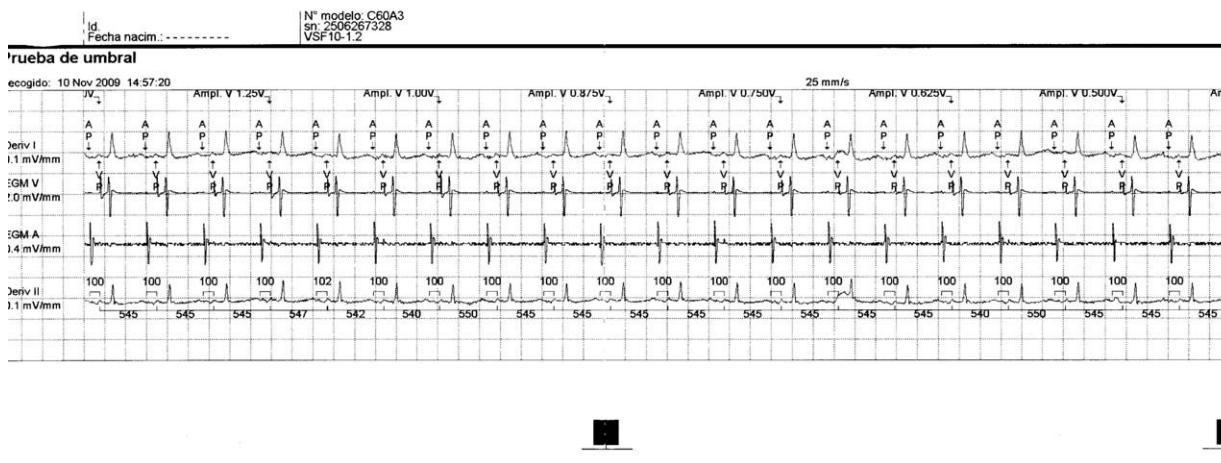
Id.
Fecha nacim.: ---------

N° modelo: C60A3
sn: 2506267328
VSF10-1.2

Prueba de umbral

ecogido: 10 Nov 2009 14:57:20

25 mm/s

V

Ampl. V 1.25V

Ampl. V 1.00V

Ampl. V 0.875V

Ampl. V 0.750V

Ampl. V 0.625V

Ampl. V 0.500V

Ar

Deriv I
.1 mV/mm

EGM V
2.0 mV/mm

EGM A
.4 mV/mm

Deriv II
.1 mV/mm

A P A P A P A P A P A P A P A P A P A P A P A P A P A P A P A P A P A P A P A P

V V V V V V V V V V V V V V V V V V V V

100 100 100 100 102 100 100 100 100 100 100 100 100 100 100 100 100 100 100 100

545 545 545 547 542 540 550 545 545 545 545 545 545 545 545 540 550 545 545 545